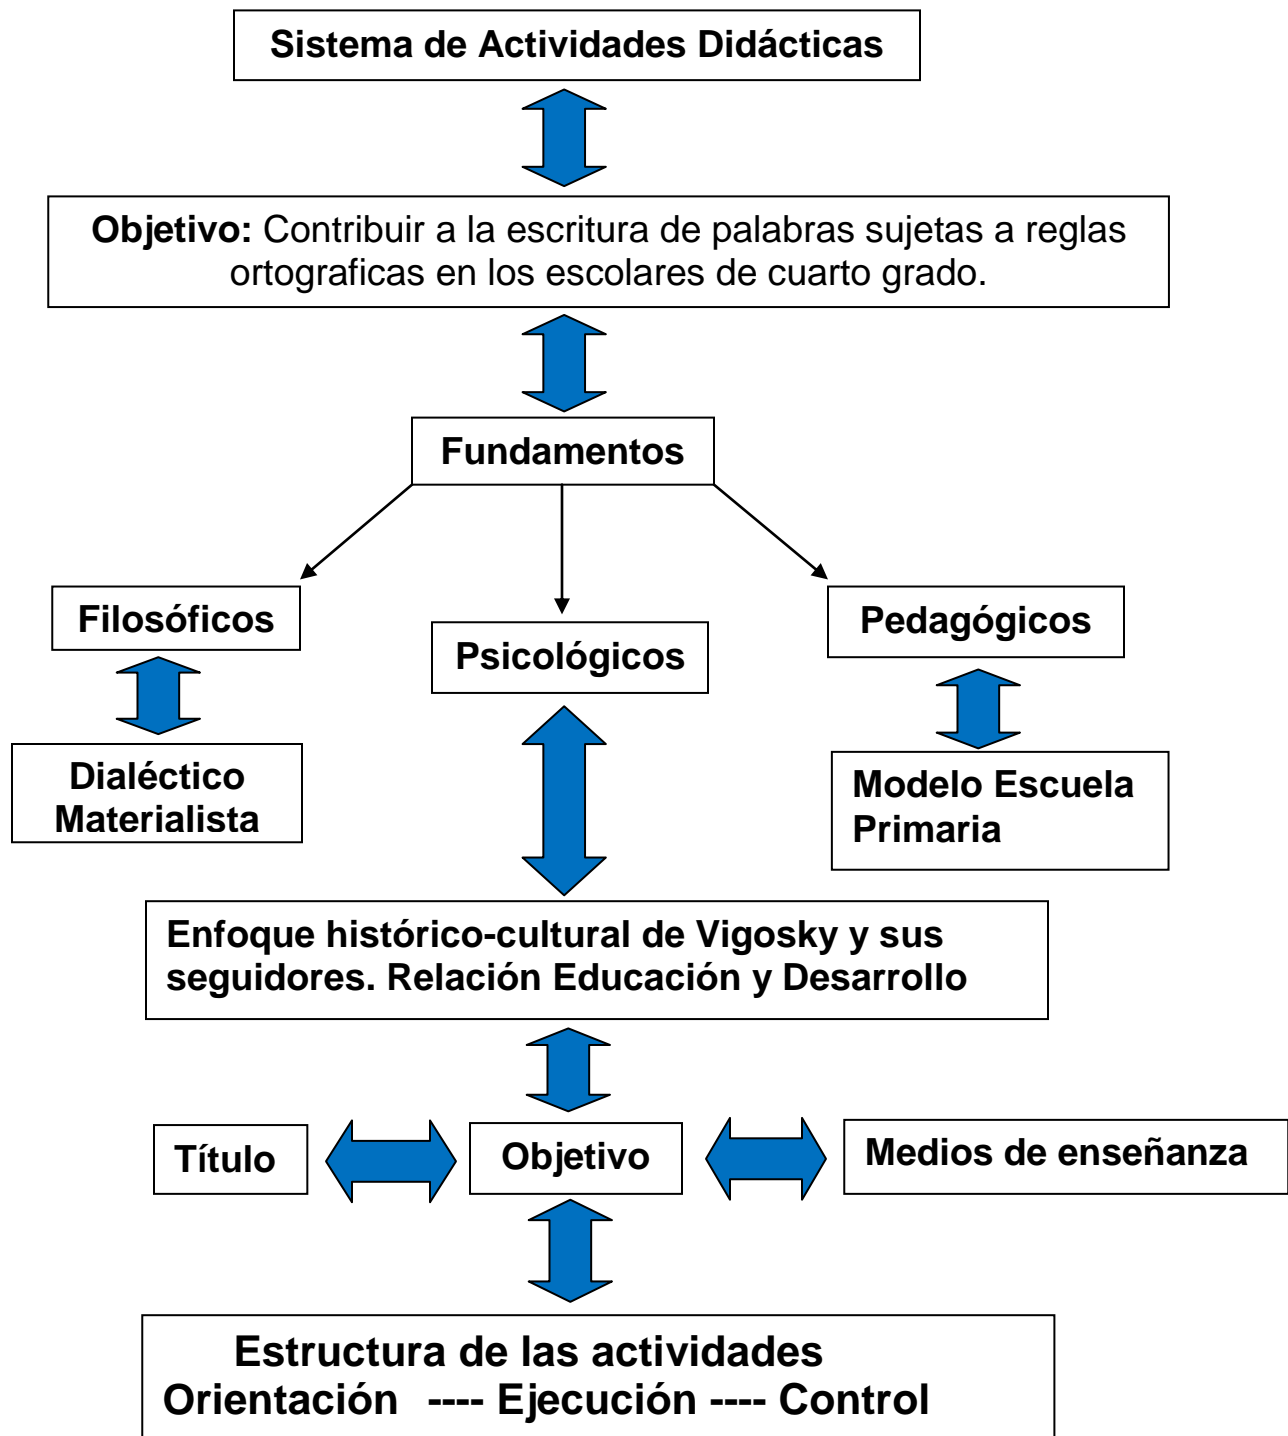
Sistema de Actividades Didácticas

Objetivo: Contribuir a la escritura de palabras sujetas a reglas ortograficas en los escolares de cuarto grado.

Fundamentos

Filosóficos

Psicológicos

Pedagógicos

Dialéctico Materialista

Modelo Escuela Primaria

Enfoque histórico-cultural de Vigosky y sus seguidores. Relación Educación y Desarrollo

Título

Objetivo

Medios de enseñanza

Estructura de las actividades
Orientación ---- Ejecución ---- Control